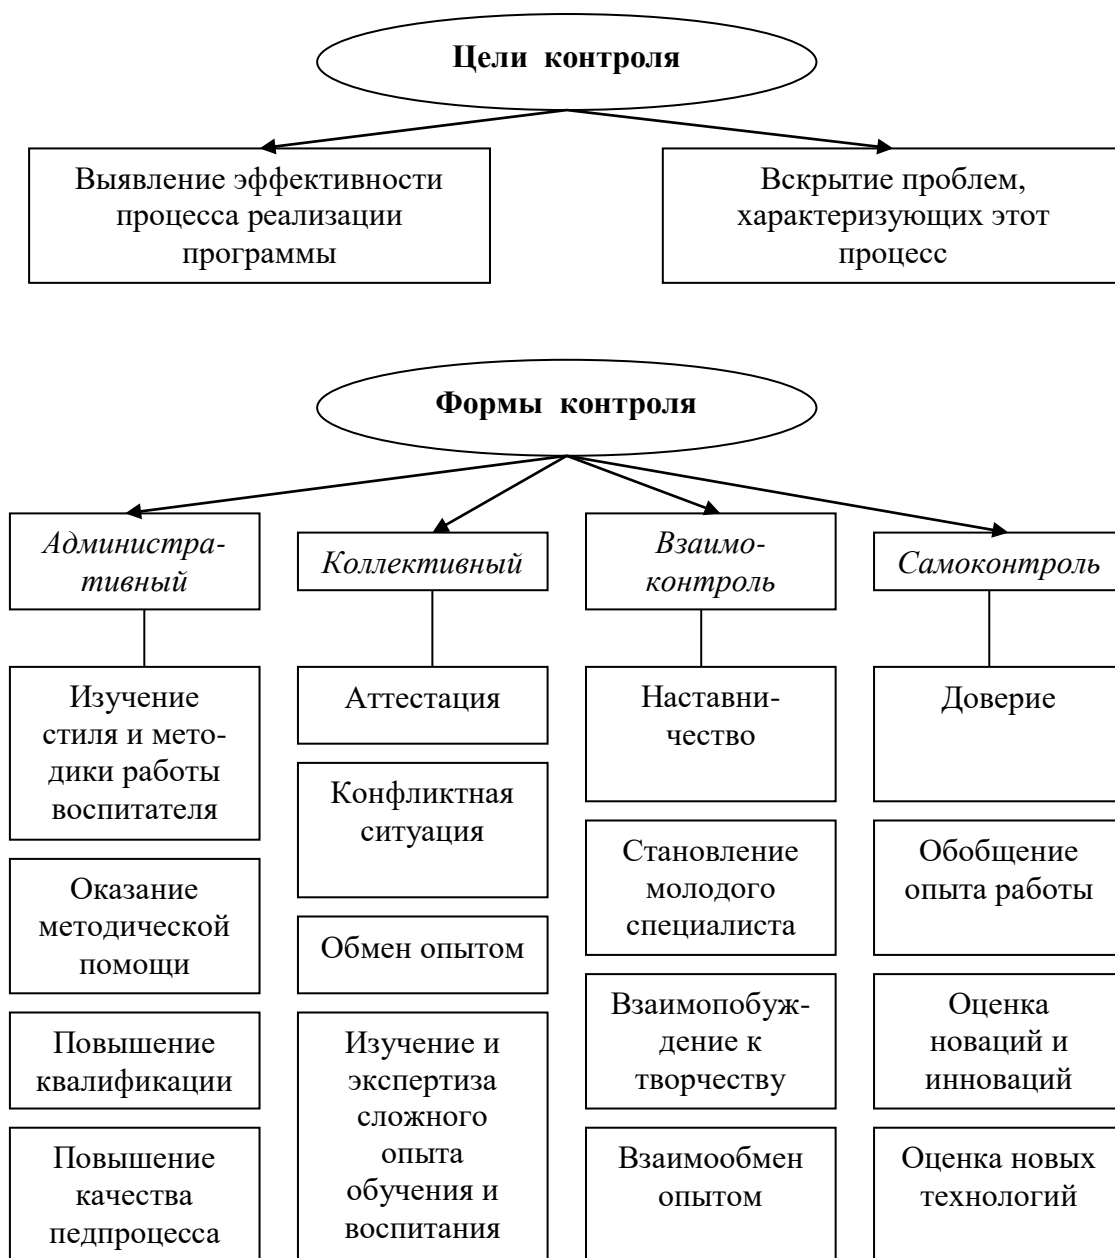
**Цели контроля**

Выявление эффективности процесса реализации программы

Вскрытие проблем, характеризующих этот процесс

**Формы контроля**

*Административный*

Изучение стиля и методики работы воспитателя

Оказание методической помощи

Повышение квалификации

Повышение качества педпроцесса

*Коллективный*

Аттестация

Конфликтная ситуация

Обмен опытом

Изучение и экспертиза сложного опыта обучения и воспитания

*Взаимоконтроль*

Наставничество

Становление молодого специалиста

Взаимопобуждение к творчеству

Взаимообмен опытом

*Самоконтроль*

Доверие

Обобщение опыта работы

Оценка новаций и инноваций

Оценка новых технологий